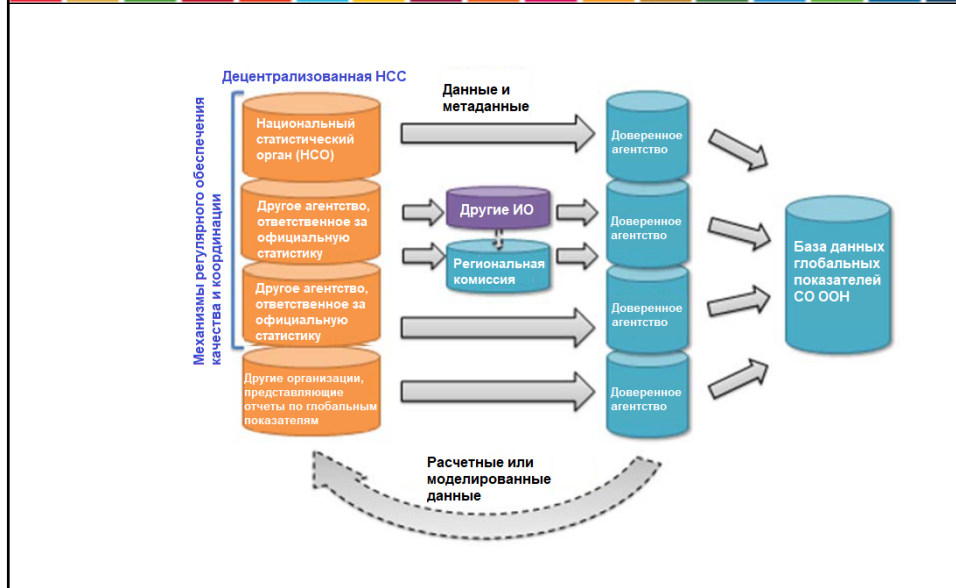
Децентрализованная НСС

Механизмы регулярного обеспечения качества и координации

Национальный статистический орган (НСО)

Другое агентство, ответственное за официальную статистику

Другое агентство, ответственное за официальную статистику

Другие организации, представляющие отчеты по глобальным показателям

Данные и метаданные

Другие ИО

Региональная комиссия

Доверенное агентство

Доверенное агентство

Доверенное агентство

Доверенное агентство

База данных глобальных показателей СО ООН

Расчетные или моделированные данные